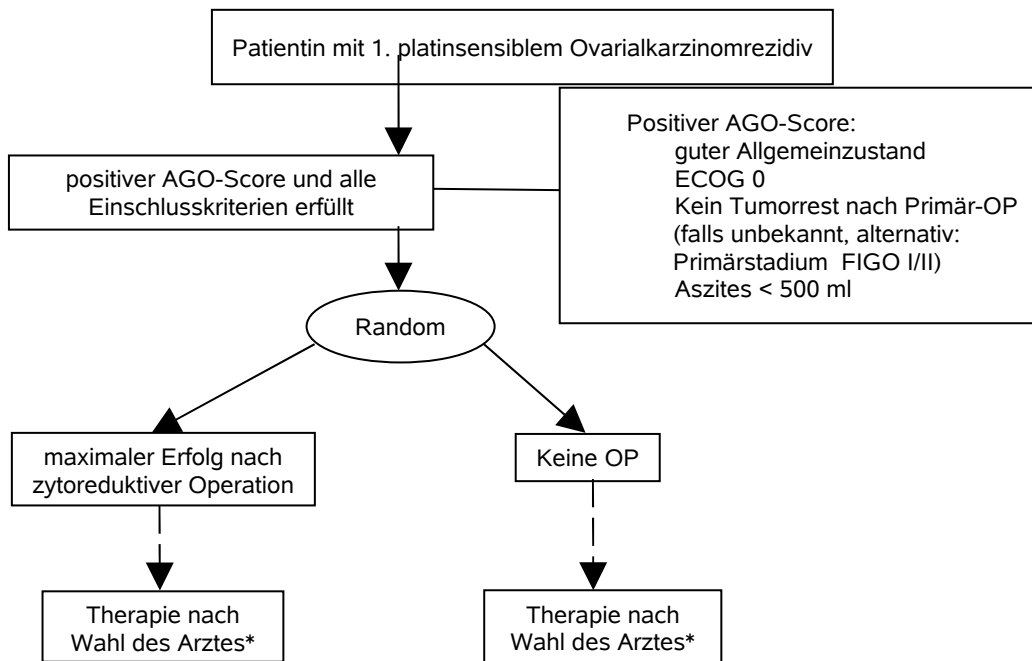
Patientin mit 1. platinsensiblem Ovarialkarzinomrezidiv

positiver AGO-Score und alle Einschlusskriterien erfüllt

Positiver AGO-Score:
guter Allgemeinzustand
ECOG 0
Kein Tumorrest nach Primär-OP
(falls unbekannt, alternativ: Primärstadium FIGO I/II)
Aszites < 500 ml

Random

maximaler Erfolg nach zytoreduktiver Operation

Keine OP

Therapie nach Wahl des Arztes*

Therapie nach Wahl des Arztes*